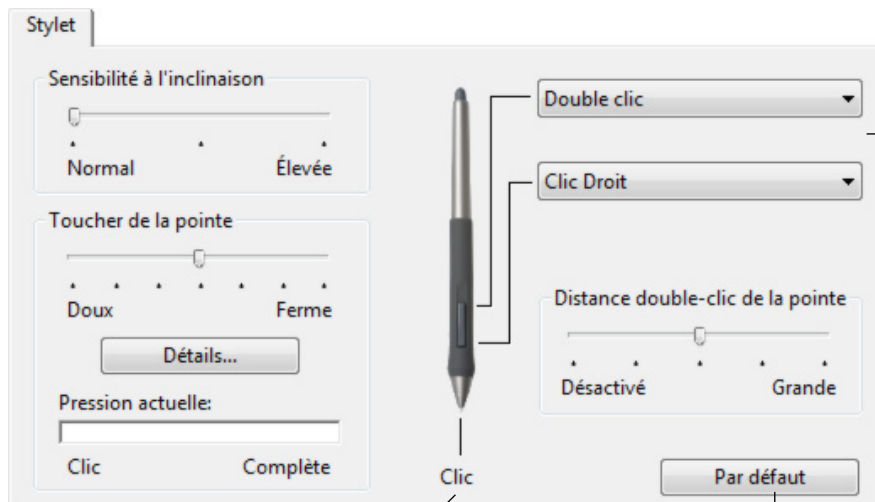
Stylet

Sensibilité à l'inclinaison

Normal Élevée

Toucher de la pointe

Doux Ferme

Détails...

Pression actuelle:

Clic Complète

Double clic

Clic Droit

Distance double-clic de la pointe

Désactivé Grande

Clic

Par défaut